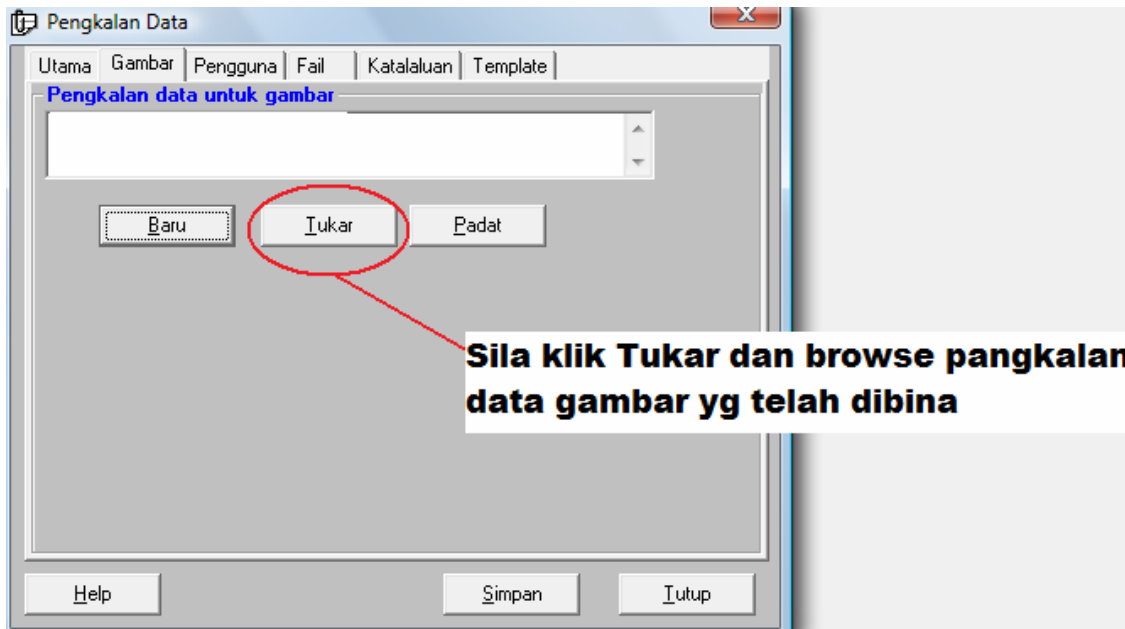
Pengkalan Data

Utama | Gambar | Pengguna | Fail | Katalaluan | Template

Pengkalan data untuk gambar

Baru
Tukar
Padat

Sila klik Tukar dan browse pangkalan data gambar yg telah dibina

Help
Simpan
Tutup